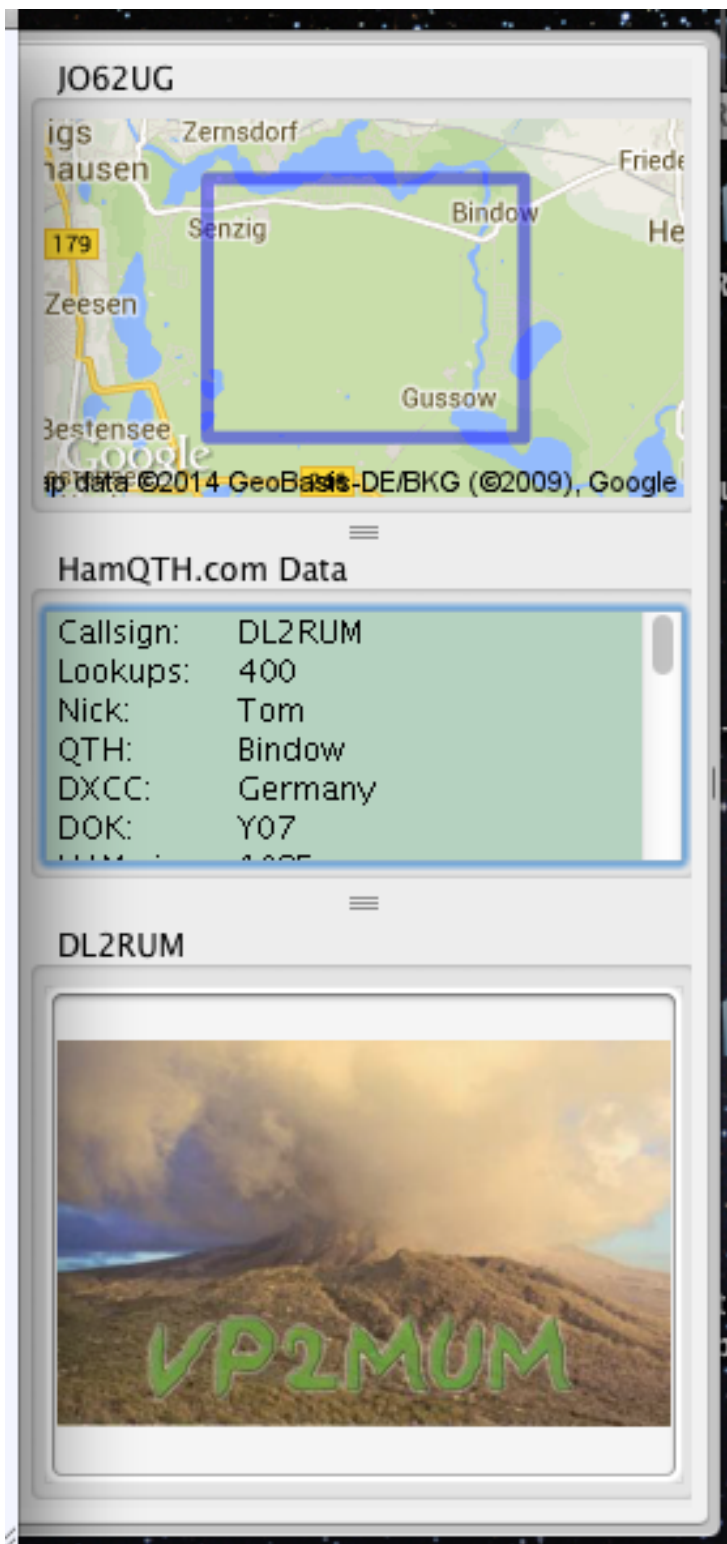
JO62UG

igs
hausen
Zernsdorf
Friede
Senzig
Bindow
He
179
Zeesen
Gussow
Bestensee
Google
ap data ©2014 GeoBasis-DE/BKG (©2009), Google

HamQTH.com Data

Callsign: DL2RUM
Lookups: 400
Nick: Tom
QTH: Bindow
DXCC: Germany
DOK: Y07
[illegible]

DL2RUM

VP2MUM